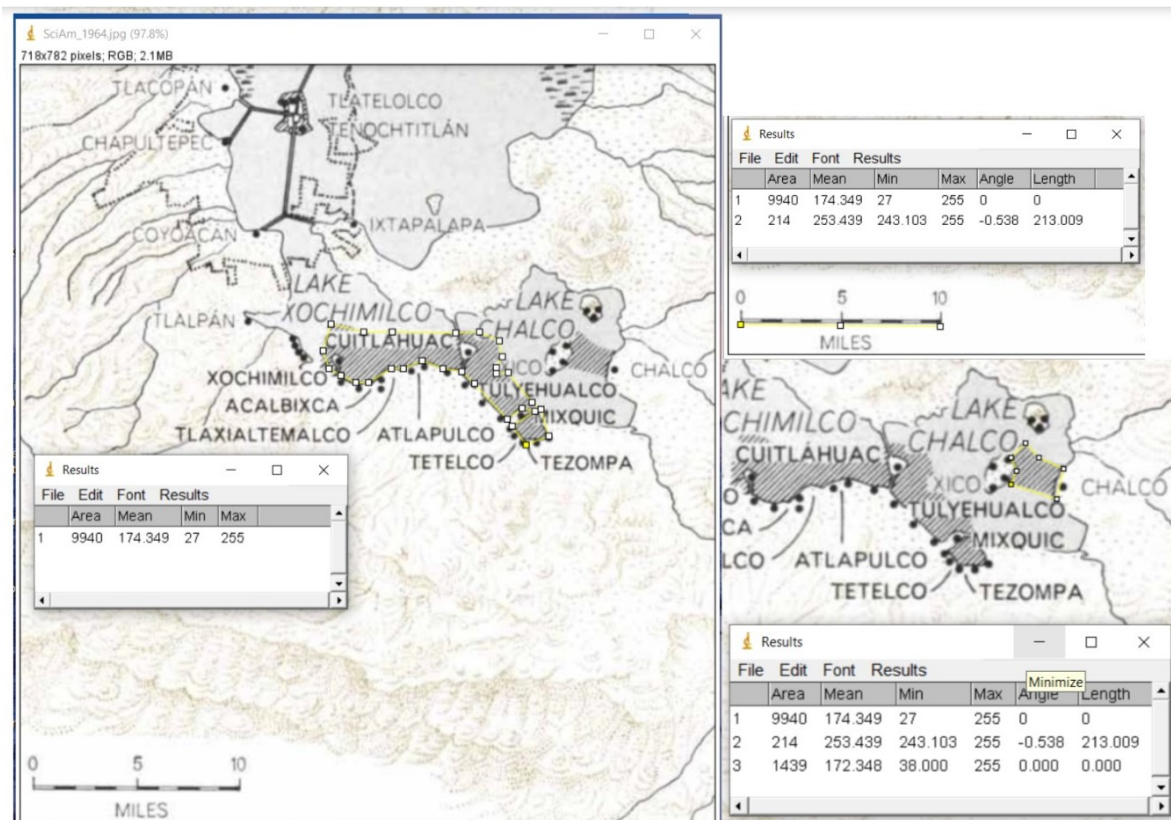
SciAm_1964.jpg (97.8%)
718x782 pixels; RGB; 2.1MB

TLACOPAN
TLATELOLCO
TENOCHTITLÁN
CHAPULTEPEC
COYOACAN
IXTAPALAPA
LAKE
XOCHIMILCO
LAKE
CHALCO
TLALPAN
CUITLÁHUAC
XICO
CHALCO
XOCHIMILCO
TULYEHUALCO
ACALBIXCA
MIXQUIC
TLAXIALTEMALCO
ATLAPULCO
TETELCO
TEZOMPA

Results
File Edit Font Results

| | Area | Mean | Min | Max |
|---|---|---|---|---|
| 1 | 9940 | 174.349 | 27 | 255 |

0 5 10
MILES

Results
File Edit Font Results

| | Area | Mean | Min | Max | Angle | Length |
|---|---|---|---|---|---|---|
| 1 | 9940 | 174.349 | 27 | 255 | 0 | 0 |
| 2 | 214 | 253.439 | 243.103 | 255 | -0.538 | 213.009 |

0 5 10
MILES

KE
CHIMILCO
LAKE
CHALCO
CUITLÁHUAC
XICO
CHALCO
CA
TULYEHUALCO
MIXQUIC
LCO
ATLAPULCO
TETELCO
TEZOMPA

Results
Minimize
File Edit Font Results

| | Area | Mean | Min | Max | Angle | Length |
|---|---|---|---|---|---|---|
| 1 | 9940 | 174.349 | 27 | 255 | 0 | 0 |
| 2 | 214 | 253.439 | 243.103 | 255 | -0.538 | 213.009 |
| 3 | 1439 | 172.348 | 38.000 | 255 | 0.000 | 0.000 |